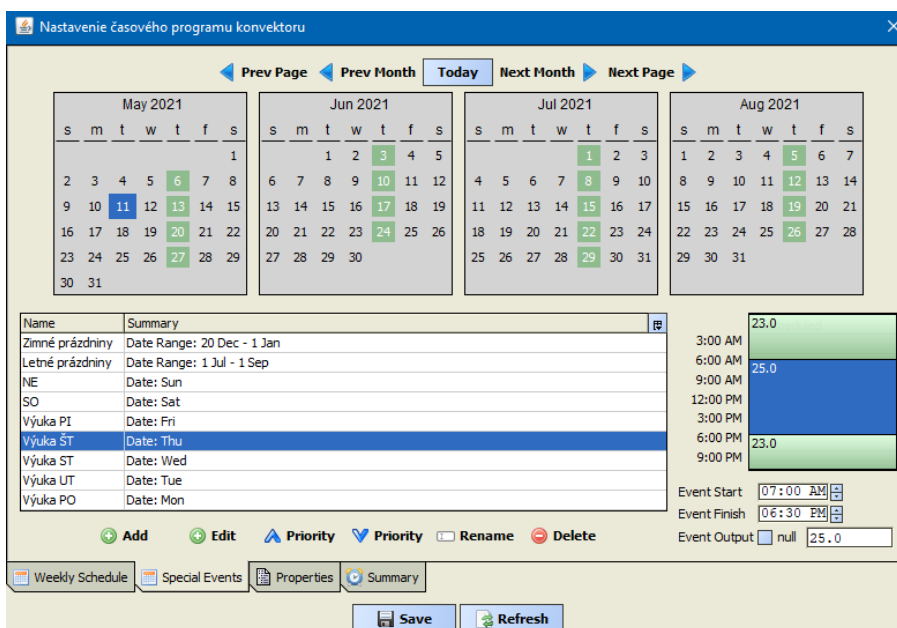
Nastavenie časového programu konvektoru

Prev Page Prev Month Today Next Month Next Page

May 2021

| s | m | t | w | t | f | s |
|---|---|---|---|---|---|---|
| | | | | | | 1 |
| 2 | 3 | 4 | 5 | 6 | 7 | 8 |
| 9 | 10 | 11 | 12 | 13 | 14 | 15 |
| 16 | 17 | 18 | 19 | 20 | 21 | 22 |
| 23 | 24 | 25 | 26 | 27 | 28 | 29 |
| 30 | 31 | | | | | |

Jun 2021

| s | m | t | w | t | f | s |
|---|---|---|---|---|---|---|
| | | 1 | 2 | 3 | 4 | 5 |
| 6 | 7 | 8 | 9 | 10 | 11 | 12 |
| 13 | 14 | 15 | 16 | 17 | 18 | 19 |
| 20 | 21 | 22 | 23 | 24 | 25 | 26 |
| 27 | 28 | 29 | 30 | | | |

Jul 2021

| s | m | t | w | t | f | s |
|---|---|---|---|---|---|---|
| | | | | 1 | 2 | 3 |
| 4 | 5 | 6 | 7 | 8 | 9 | 10 |
| 11 | 12 | 13 | 14 | 15 | 16 | 17 |
| 18 | 19 | 20 | 21 | 22 | 23 | 24 |
| 25 | 26 | 27 | 28 | 29 | 30 | 31 |

Aug 2021

| s | m | t | w | t | f | s |
|---|---|---|---|---|---|---|
| 1 | 2 | 3 | 4 | 5 | 6 | 7 |
| 8 | 9 | 10 | 11 | 12 | 13 | 14 |
| 15 | 16 | 17 | 18 | 19 | 20 | 21 |
| 22 | 23 | 24 | 25 | 26 | 27 | 28 |
| 29 | 30 | 31 | | | | |

| Name | Summary |
|---|---|
| Zimné prázdniny | Date Range: 20 Dec - 1 Jan |
| Letné prázdniny | Date Range: 1 Jul - 1 Sep |
| NE | Date: Sun |
| SO | Date: Sat |
| Výuka PI | Date: Fri |
| Výuka ŠT | Date: Thu |
| Výuka ST | Date: Wed |
| Výuka UT | Date: Tue |
| Výuka PO | Date: Mon |

3:00 AM
6:00 AM
9:00 AM
12:00 PM
3:00 PM
6:00 PM
9:00 PM
23.0
25.0
23.0

Event Start 07:00 AM
Event Finish 06:30 PM
Event Output null 25.0

Add Edit Priority Priority Rename Delete

Weekly Schedule Special Events Properties Summary

Save Refresh